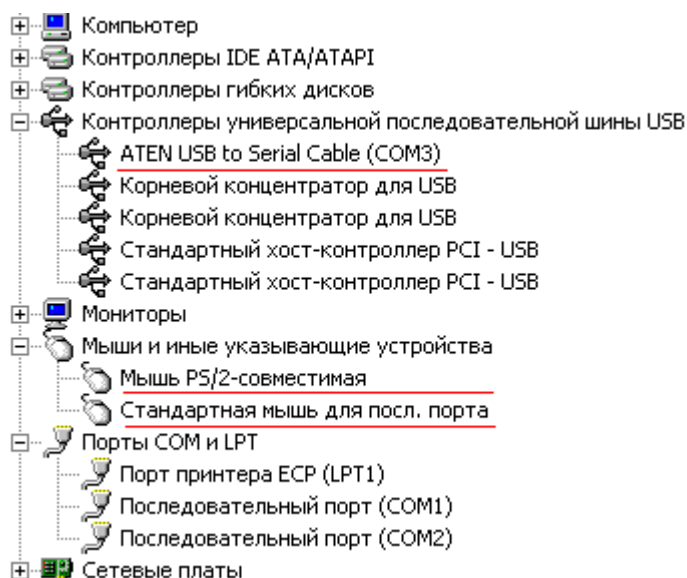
Компьютер
Контроллеры IDE ATA/ATAPI
Контроллеры гибких дисков
Контроллеры универсальной последовательной шины USB
ATEN USB to Serial Cable (COM3)
Корневой концентратор для USB
Корневой концентратор для USB
Стандартный хост-контроллер PCI - USB
Стандартный хост-контроллер PCI - USB
Мониторы
Мыши и иные указывающие устройства
Мышь PS/2-совместимая
Стандартная мышь для посл. порта
Порты COM и LPT
Порт принтера ECP (LPT1)
Последовательный порт (COM1)
Последовательный порт (COM2)
Сетевые платы